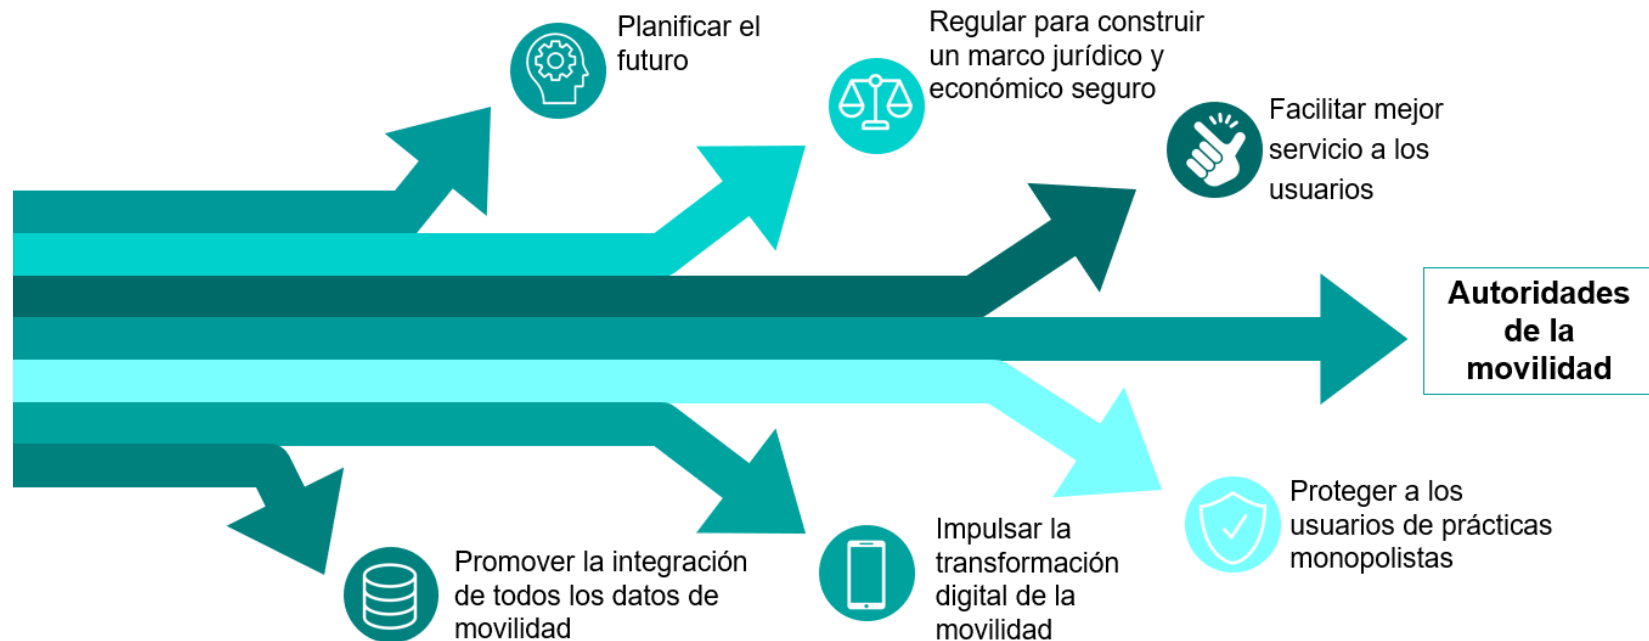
Planificar el futuro

Regular para construir un marco jurídico y económico seguro

Facilitar mejor servicio a los usuarios

Autoridades de la movilidad

Promover la integración de todos los datos de movilidad

Impulsar la transformación digital de la movilidad

Proteger a los usuarios de prácticas monopolistas